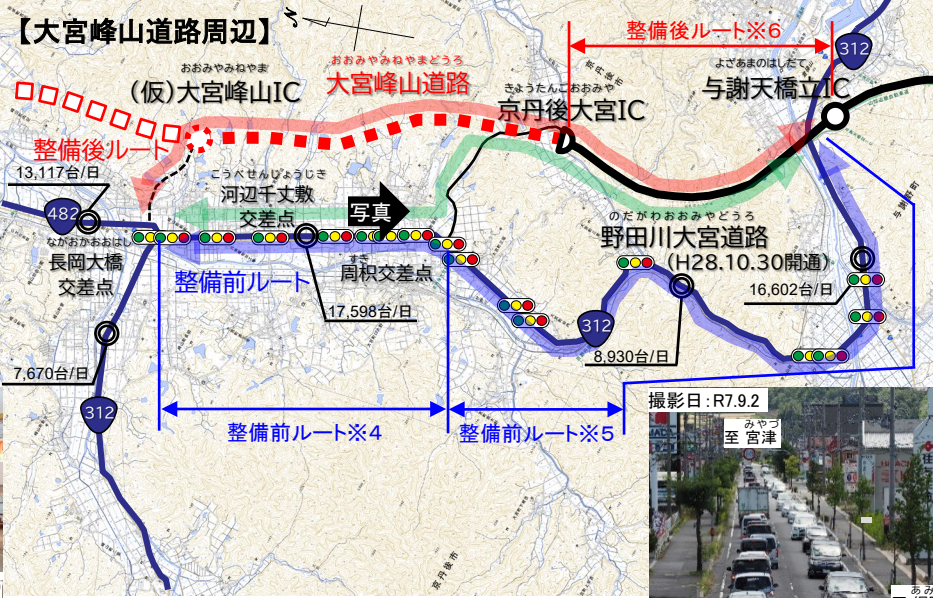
【大宮峰山道路周辺】

整備後ルート※6

おおみやみねやまどうろ
大宮峰山道路

おおみやみねやま
(仮)大宮峰山IC

きょうたんごおおみや
京丹後大宮IC

よさあまのはしだて
与謝天橋立IC

312

整備後ルート

13,117台/日

482

こうべせんじょうじき
河辺千丈敷
交差点

写真

ながおかおおはし
長岡大橋
交差点

すせき
周枳交差点

整備前ルート

17,598台/日

のだがわおおみやどうろ
野田川大宮道路
(H28.10.30開通)

16,602台/日

312

8,930台/日

7,670台/日

312

整備前ルート※4

整備前ルート※5

撮影日:R7.9.2

みやづ
至 宮津